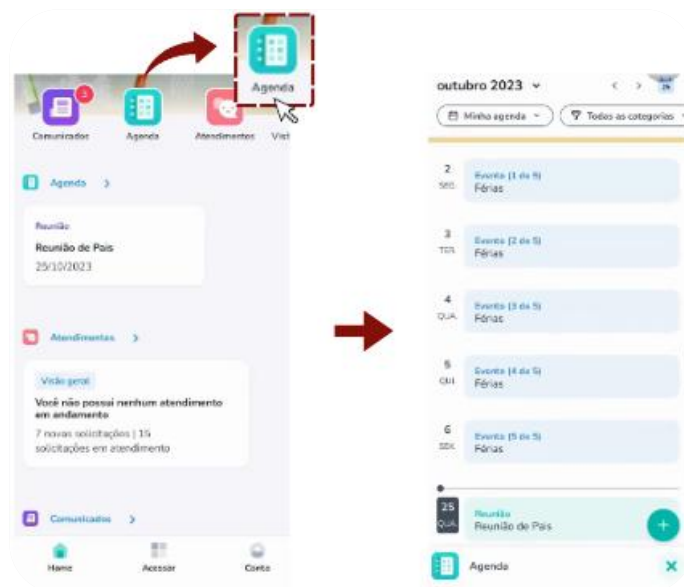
Agenda

3
Comunicados
Agenda
Atendimentos
Vist

Agenda >

Reunião
Reunião de Pais
25/10/2023

Atendimentos >

Visão geral
Você não possui nenhum atendimento em andamento
7 novas solicitações | 15 solicitações em atendimento

Comunicados >

Home
Acessar
Conta

outubro 2023 ⌄
Minha agenda ⌄
Todas as categorias ⌄

2 SEG. Evento (1 de 5) Férias
3 TER. Evento (2 de 5) Férias
4 QUA. Evento (3 de 5) Férias
5 QUI. Evento (4 de 5) Férias
6 SEX. Evento (5 de 5) Férias
25 QUA. Reunião Reunião de Pais

Agenda